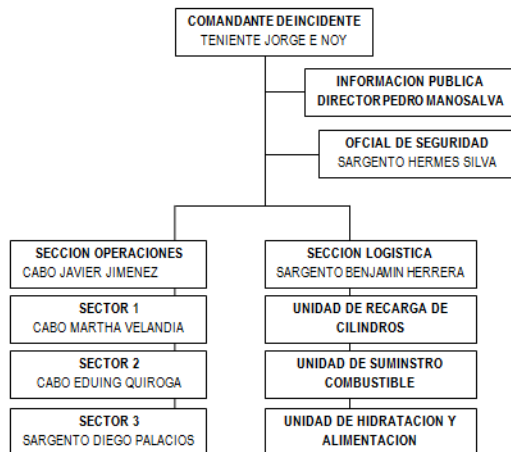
COMANDANTE DEINCIDENTE
TENIENTE JORGE E NOY

INFORMACION PUBLICA
DIRECTOR PEDRO MANOSALVA

OFCIAL DE SEGURIDAD
SARGENTO HERMES SILVA

SECCION OPERACIONES
CABO JAVIER JIMENEZ

SECTOR 1
CABO MARTHA VELANDIA

SECTOR 2
CABO EDUING QUIROGA

SECTOR 3
SARGENTO DIEGO PALACIOS

SECCION LOGISTICA
SARGENTO BENJAMIN HERRERA

UNIDAD DE RECARGA DE CILINDROS

UNIDAD DE SUMINSTRO COMBUSTIBLE

UNIDAD DE HIDRATACION Y ALIMENTACION